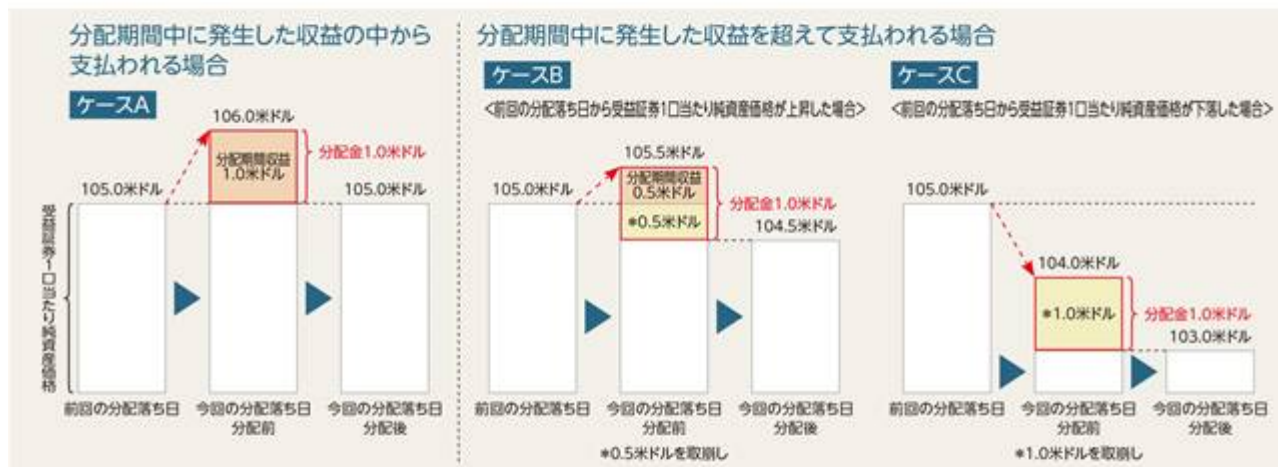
分配期間中に発生した収益の中から支払われる場合

ケースA

106.0米ドル

分配期間収益 1.0米ドル

分配金1.0米ドル

105.0米ドル

105.0米ドル

受益証券1口当たり純資産価格

前回の分配落ち日

今回の分配落ち日 分配前

今回の分配落ち日 分配後

分配期間中に発生した収益を超えて支払われる場合

ケースB

<前回の分配落ち日から受益証券1口当たり純資産価格が上昇した場合>

105.5米ドル

分配期間収益 0.5米ドル

＊0.5米ドル

分配金1.0米ドル

105.0米ドル

104.5米ドル

前回の分配落ち日

今回の分配落ち日 分配前

今回の分配落ち日 分配後

＊0.5米ドルを取崩し

ケースC

<前回の分配落ち日から受益証券1口当たり純資産価格が下落した場合>

105.0米ドル

104.0米ドル

＊1.0米ドル

分配金1.0米ドル

103.0米ドル

前回の分配落ち日

今回の分配落ち日 分配前

今回の分配落ち日 分配後

＊1.0米ドルを取崩し